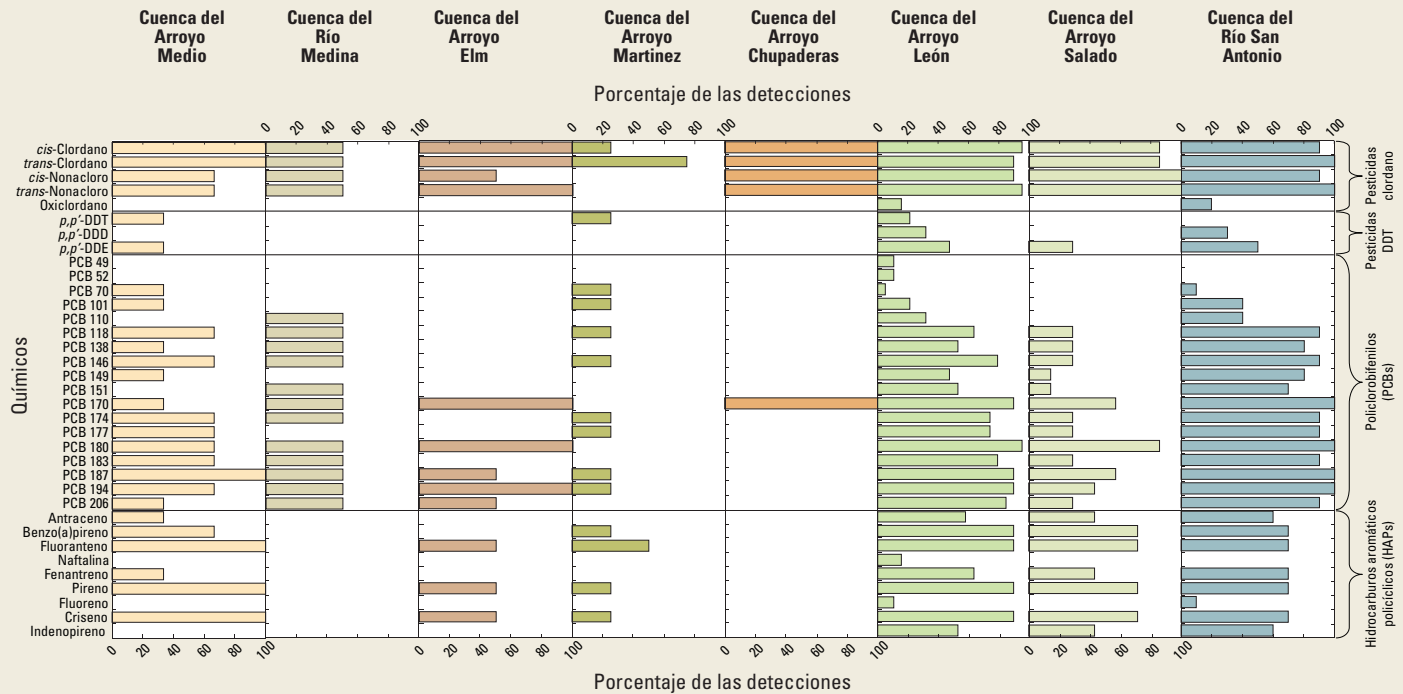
Cuenca del Arroyo Medio

Cuenca del Río Medina

Cuenca del Arroyo Elm

Cuenca del Arroyo Martínez

Cuenca del Arroyo Chupaderas

Cuenca del Arroyo León

Cuenca del Arroyo Salado

Cuenca del Río San Antonio

Porcentaje de las detecciones

0 20 40 60 80 100 0 20 40 60 80 100 0 20 40 60 80 100 0 20 40 60 80 100

cis-Clordano
trans-Clordano
cis-Nonacloro
trans-Nonacloro
Oxiclordano
p,p′-DDT
p,p′-DDD
p,p′-DDE
PCB 49
PCB 52
PCB 70
PCB 101
PCB 110
PCB 118
PCB 138
PCB 146
PCB 149
PCB 151
PCB 170
PCB 174
PCB 177
PCB 180
PCB 183
PCB 187
PCB 194
PCB 206
Antraceno
Benzo(a)pireno
Fluoranteno
Naftalina
Fenantreno
Pireno
Fluoreno
Criseno
Indenopireno

Químicos

Pesticidas clordano

Pesticidas DDT

Policlorobifenilos (PCBs)

Hidrocarburos aromáticos policíclicos (HAPs)

0 20 40 60 80 100 0 20 40 60 80 100 0 20 40 60 80 100 0 20 40 60 80 100

Porcentaje de las detecciones